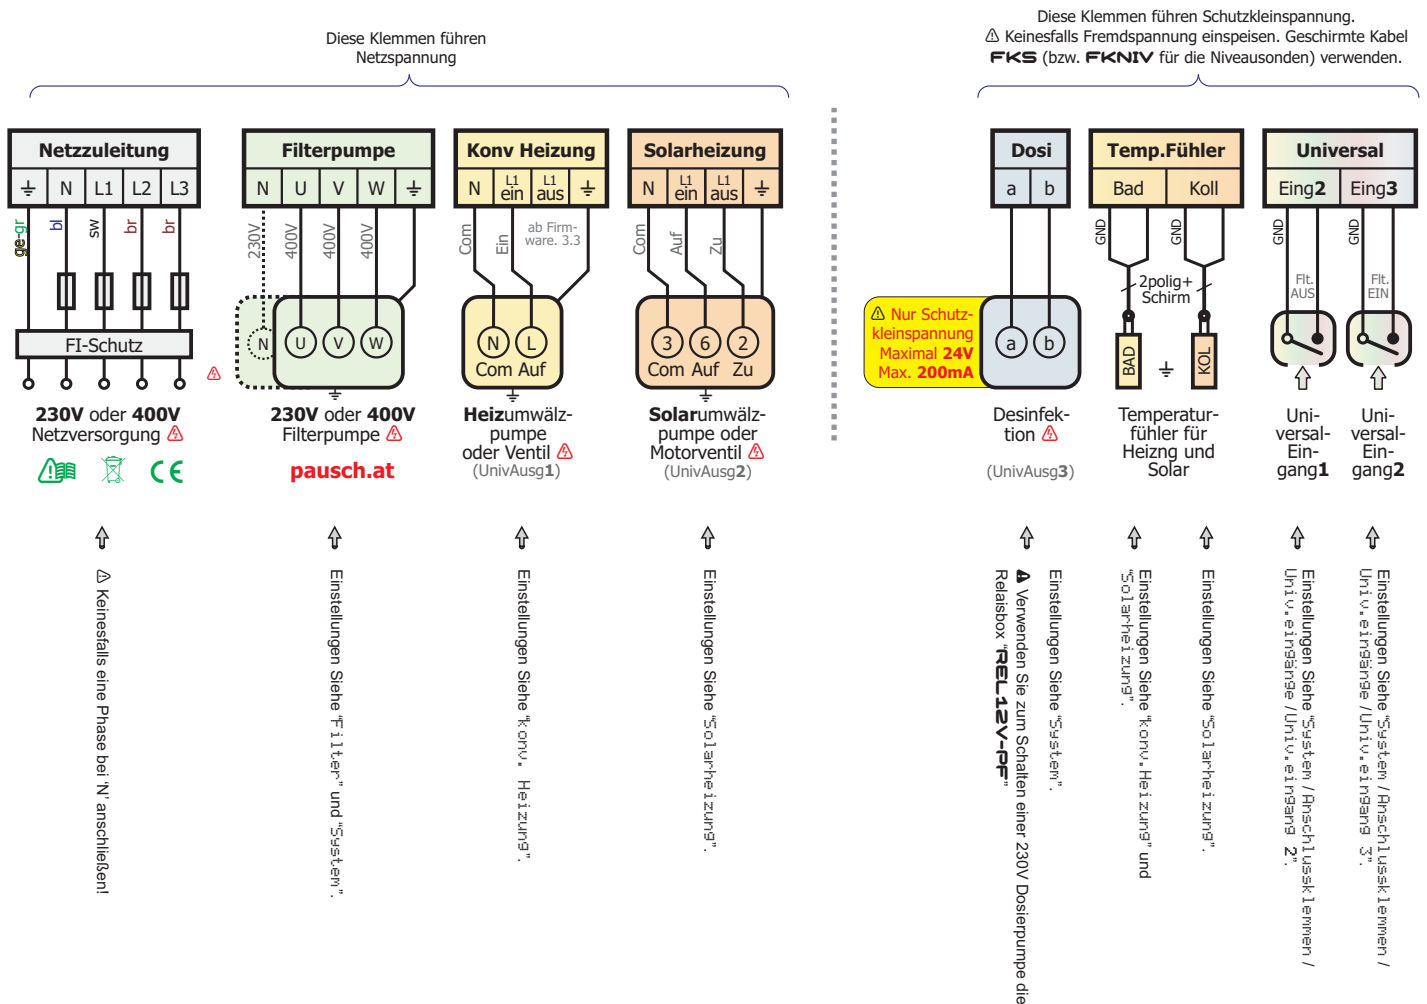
Diese Klemmen führen Netzspannung

Diese Klemmen führen Schutzkleinspannung.
⚠ Keinesfalls Fremdspannung einspeisen. Geschirmte Kabel FKS (bzw. FKNIV für die Niveausonden) verwenden.

Netzzuleitung
⏚ N L1 L2 L3
ge-gr bl sw br br
FI-Schutz
230V oder 400V Netzversorgung ⚠

Filterpumpe
N U V W ⏚
230V 400V 400V 400V
N U V W
230V oder 400V Filterpumpe ⚠
pausch.at

Konv Heizung
N L1 ein L1 aus ⏚
Com Ein ab Firmware. 3.3
N L
Com Auf
Heizumwälzpumpe oder Ventil ⚠
(UnivAusg1)

Solarheizung
N L1 ein L1 aus ⏚
Com Auf Zu
3 6 2
Com Auf Zu
Solarumwälzpumpe oder Motorventil ⚠
(UnivAusg2)

Dosi
a b
⚠ Nur Schutzkleinspannung Maximal 24V Max. 200mA
a b
Desinfektion ⚠
(UnivAusg3)

Temp.Fühler
Bad Koll
GND GND
2polig+ Schirm
BAD KOL
Temperaturfühler für Heizng und Solar

Universal
Eing2 Eing3
GND GND
Flt. AUS Flt. EIN
Universal-Eingang1
Universal-Eingang2

⚠ Keinesfalls eine Phase bei 'N' anschließen!

Einstellungen siehe "Filter" und "System".

Einstellungen siehe "Konv. Heizung".

Einstellungen siehe "Solarheizung".

Einstellungen siehe "System".
⚠ Verwenden Sie zum Schalten einer 230V Dosierpumpe die Relaisbox "REL12V-PF"

Einstellungen siehe "Konv.Heizung" und "Solarheizung".

Einstellungen siehe "Solarheizung".

Einstellungen siehe "System / Anschlussklemmen / Univ.eingänge / Univ.eingang 2".

Einstellungen siehe "System / Anschlussklemmen / Univ.eingänge / Univ.eingang 3".